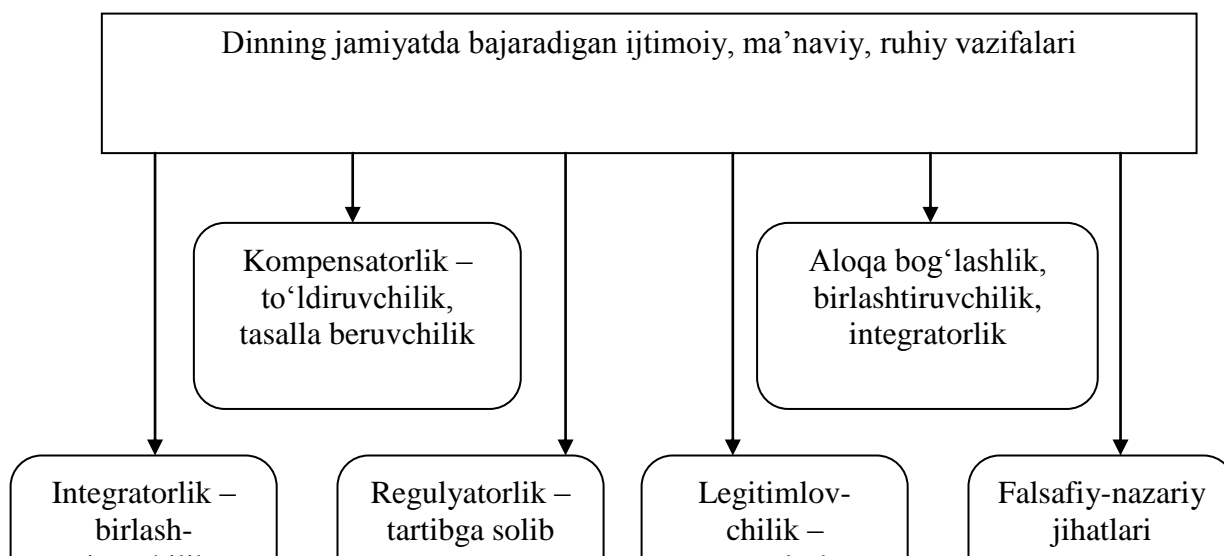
Dinning jamiyatda bajaradigan ijtimoiy, ma’naviy, ruhiy vazifalari

Kompensatorlik – to‘ldiruvchilik, tasalla beruvchilik

Aloqa bog‘lashlik, birlashtiruvchilik, integratorlik

Integratorlik – birlash-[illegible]

Regulyatorlik – tartibga solib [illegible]

Legitimlov-chilik – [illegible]

Falsafiy-nazariy jihatlari